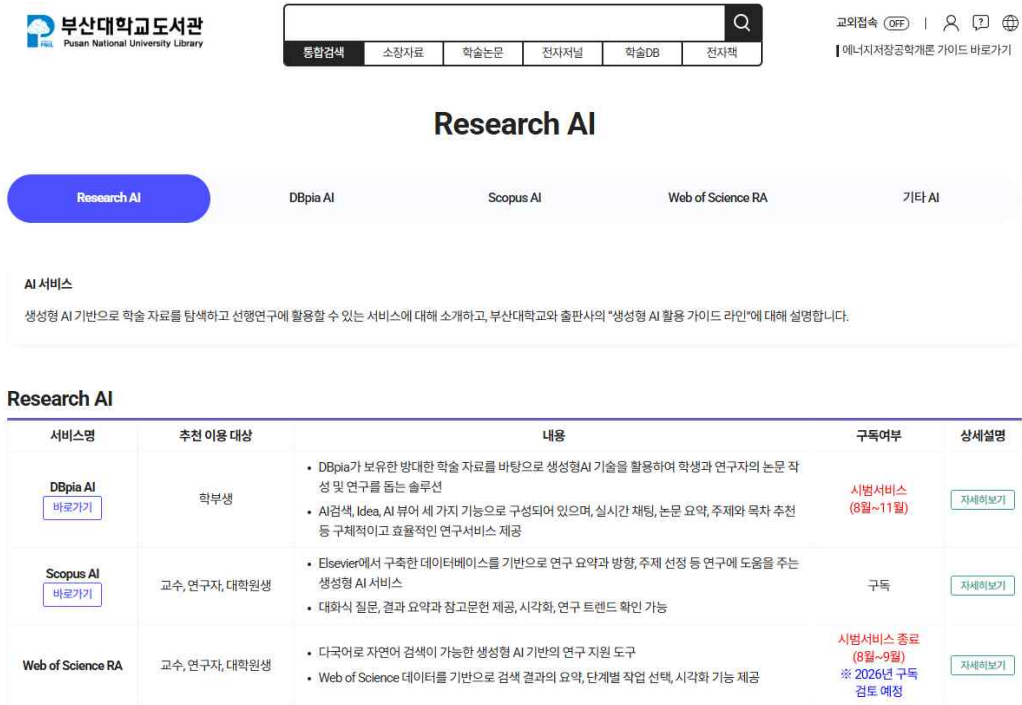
부산대학교도서관
Pusan National University Library

통합검색 | 소장자료 | 학술논문 | 전자저널 | 학술DB | 전자책

교외접속 OFF

에너지저장공학개론 가이드 바로가기

Research AI

Research AI | DBpia AI | Scopus AI | Web of Science RA | 기타 AI

AI 서비스

생성형 AI 기반으로 학술 자료를 탐색하고 선행연구에 활용할 수 있는 서비스에 대해 소개하고, 부산대학교와 출판사의 "생성형 AI 활용 가이드 라인"에 대해 설명합니다.

Research AI

| 서비스명 | 추천 이용 대상 | 내용 | 구독여부 | 상세설명 |
|---|---|---|---|---|
| DBpia AI 바로가기 | 학부생 | • DBpia가 보유한 방대한 학술 자료를 바탕으로 생성형AI 기술을 활용하여 학생과 연구자의 논문 작성 및 연구를 돕는 솔루션 • AI검색, Idea, AI 뷰어 세 가지 기능으로 구성되어 있으며, 실시간 채팅, 논문 요약, 주제와 목차 추천 등 구체적이고 효율적인 연구서비스 제공 | 시범서비스 (8월~11월) | 자세히보기 |
| Scopus AI 바로가기 | 교수, 연구자, 대학원생 | • Elsevier에서 구축한 데이터베이스를 기반으로 연구 요약과 방향, 주제 선정 등 연구에 도움을 주는 생성형 AI 서비스 • 대화식 질문, 결과 요약과 참고문헌 제공, 시각화, 연구 트렌드 확인 가능 | 구독 | 자세히보기 |
| Web of Science RA | 교수, 연구자, 대학원생 | • 다국어로 자연어 검색이 가능한 생성형 AI 기반의 연구 지원 도구 • Web of Science 데이터를 기반으로 검색 결과의 요약, 단계별 작업 선택, 시각화 기능 제공 | 시범서비스 종료 (8월~9월) ※ 2026년 구독 검토 예정 | 자세히보기 |